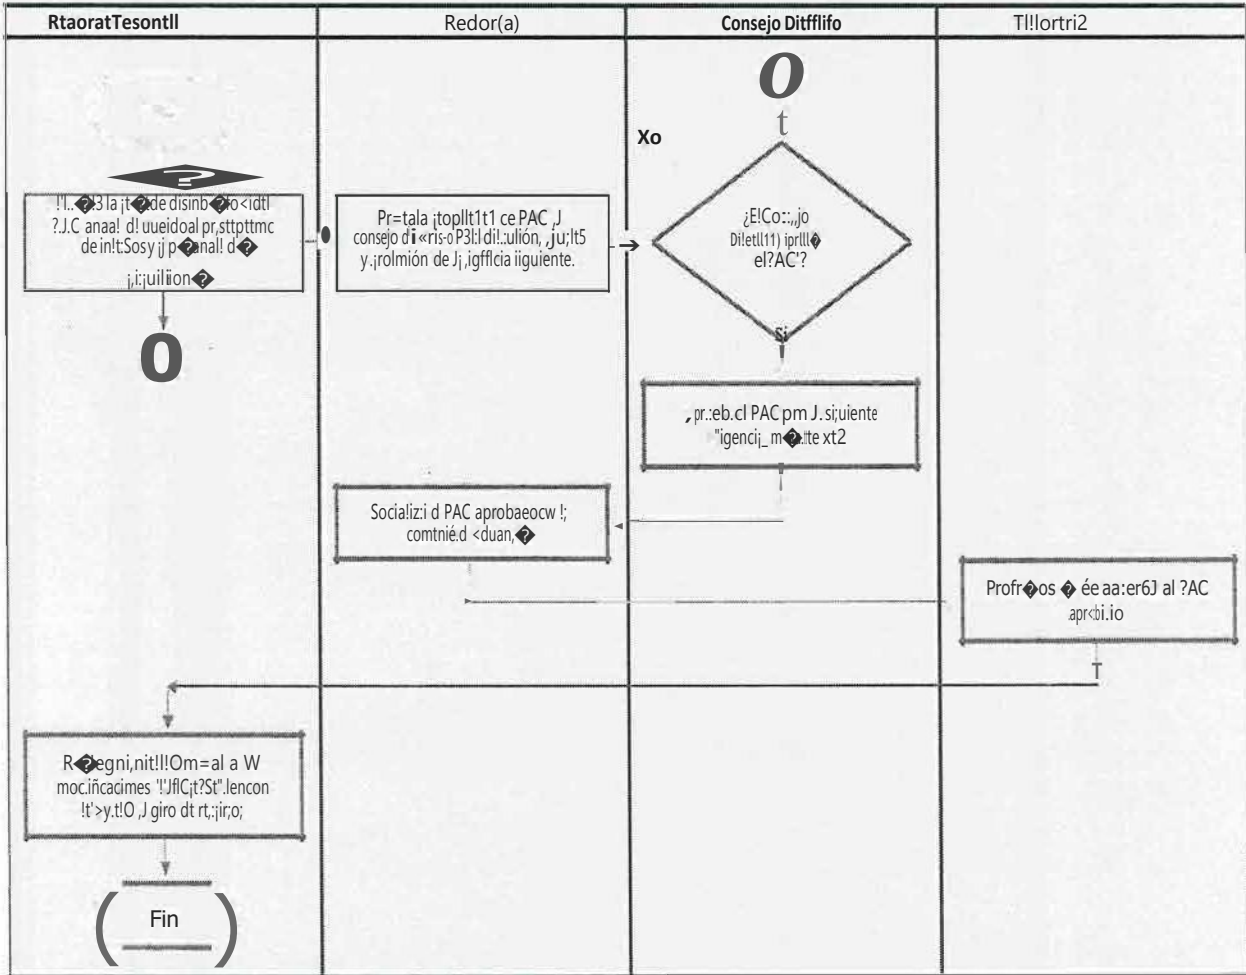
| RtaoratTesontll | Redor(a) | Consejo Ditfflifo | Tl!lortri2 |
|---|---|---|---|

!'l..�3 la ¡t�de disinb�fo<idtl ?.J.C anaa! d! uueidoal pr,sttpttmc de in!t:Sosy ¡j p�anal! d� ¡,i:¡uiliion�

O

Pr=tala ¡topllt1t1 ce PAC ,J consejo d i «ris-o P3l:l di!.:ulión, ,ju;lt5 y.¡rolmión de J¡,igfflcia iiguiente.

Xo

O

t

¿E!Co:.,jo Di!etl(11) iprlll� el?AC'?

Si

,pr.:eb.cl PAC pm J.si;uiente "igenci¡_m�tte xt2

Social!iz:i d PAC aprobaeocw !; comtnié.d <duan,�

Profr�os � ée aa:er6J al ?AC apr‹bi.io

T

R�egni,nit!l!Om=al a W moc.iñcacimes '!JflC¡t?St".lencon !t'>y.t!O ,J giro dt rt,:¡ir;o;

Fin